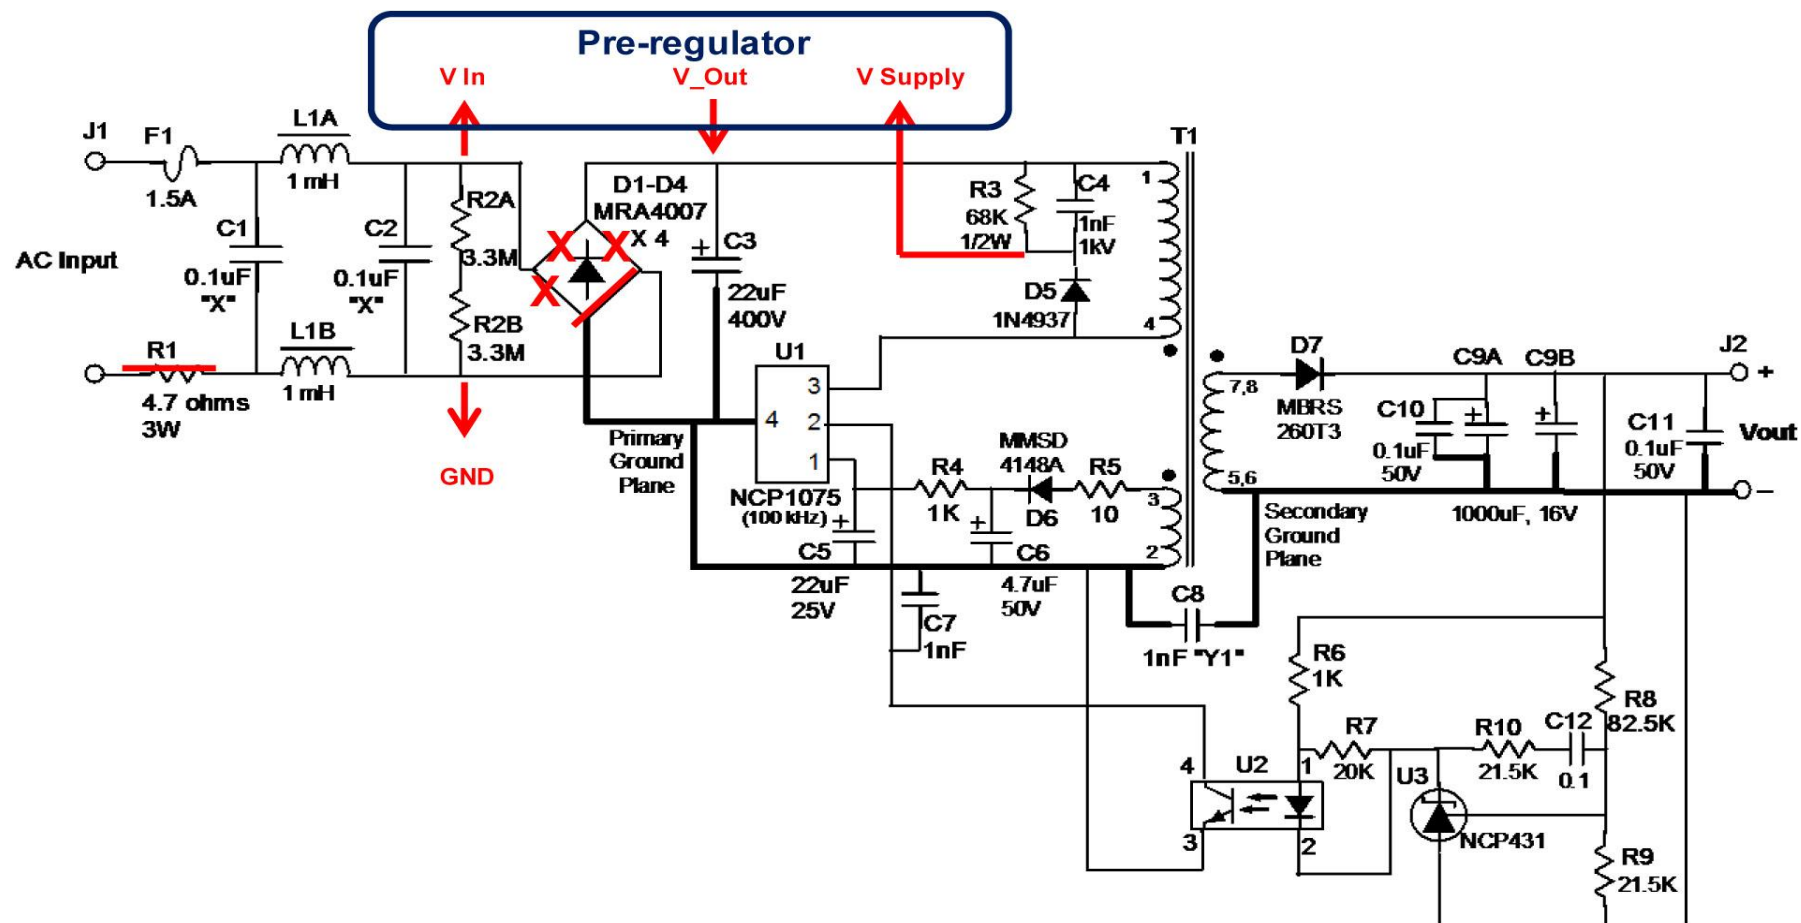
Pre-regulator
V In
V_Out
V Supply

J1
F1
1.5A
L1A
1 mH
C1
0.1uF
"X"
AC Input
C2
0.1uF
"X"
R2A
3.3M
R2B
3.3M
L1B
1 mH
R1
4.7 ohms
3W
GND
D1-D4
MRA4007
X 4
C3
22uF
400V
R3
68K
1/2W
C4
1nF
1kV
D5
1N4937
T1
1
4
U1
3
4
2
1
NCP1075
(100 kHz)
Primary
Ground
Plane
C5
22uF
25V
R4
1K
MMSD
4148A
D6
R5
10
3
2
C6
4.7uF
50V
C7
1nF
C8
1nF "Y1"
7,8
5,6
D7
MBRS
260T3
C10
0.1uF
50V
C9A
C9B
1000uF, 16V
J2
+
C11
0.1uF
50V
Vout
–
Secondary
Ground
Plane
R6
1K
R7
20K
R10
21.5K
C12
0.1
R8
82.5K
4
U2
1
3
2
U3
NCP431
R9
21.5K